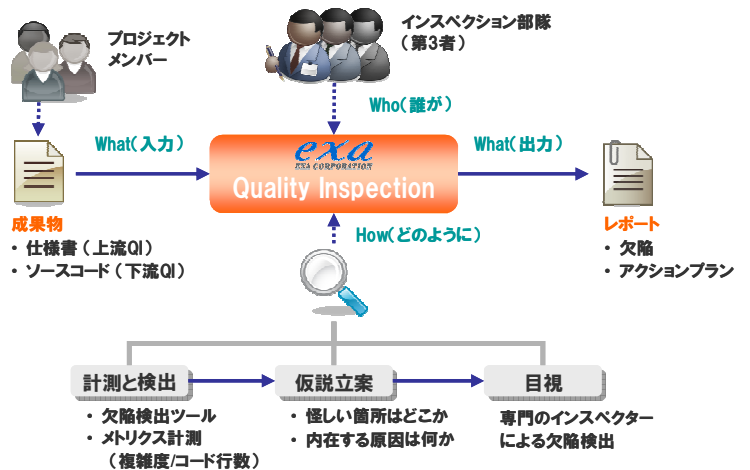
プロジェクト
メンバー

インスペクション部隊
（第3者）

Who（誰が）

What（入力）

exa
EXA CORPORATION
Quality Inspection

What（出力）

成果物
・ 仕様書（上流QI）
・ ソースコード（下流QI）

How（どのように）

レポート
・ 欠陥
・ アクションプラン

計測と検出
・ 欠陥検出ツール
・ メトリクス計測
（複雑度/コード行数）

仮説立案
・ 怪しい箇所はどこか
・ 内在する原因は何か

目視
専門のインスペクター
による欠陥検出